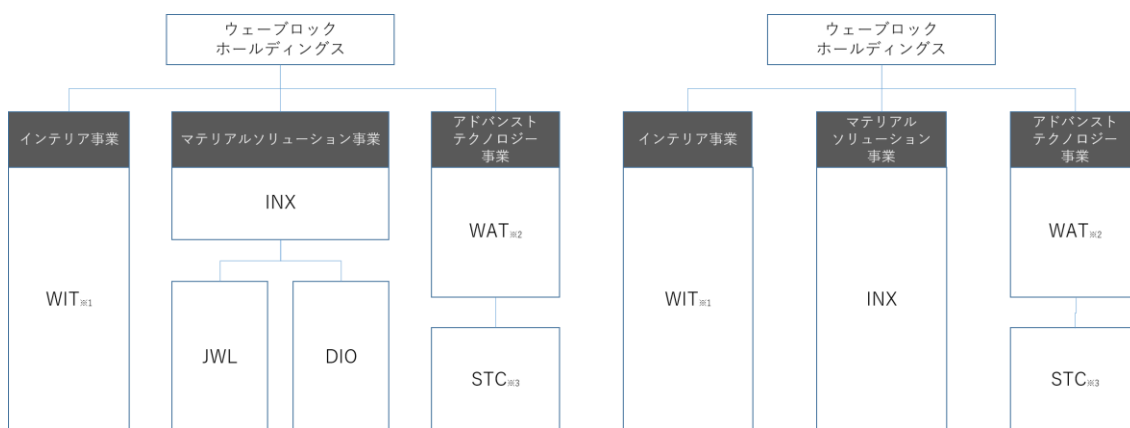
ウェーブロック
ホールディングス

インテリア事業

WIT※1

マテリアルソリューション事業

INX

JWL

DIO

アドバンスト
テクノロジー
事業

WAT※2

STC※3

ウェーブロック
ホールディングス

インテリア事業

WIT※1

マテリアル
ソリューション
事業

INX

アドバンスト
テクノロジー
事業

WAT※2

STC※3